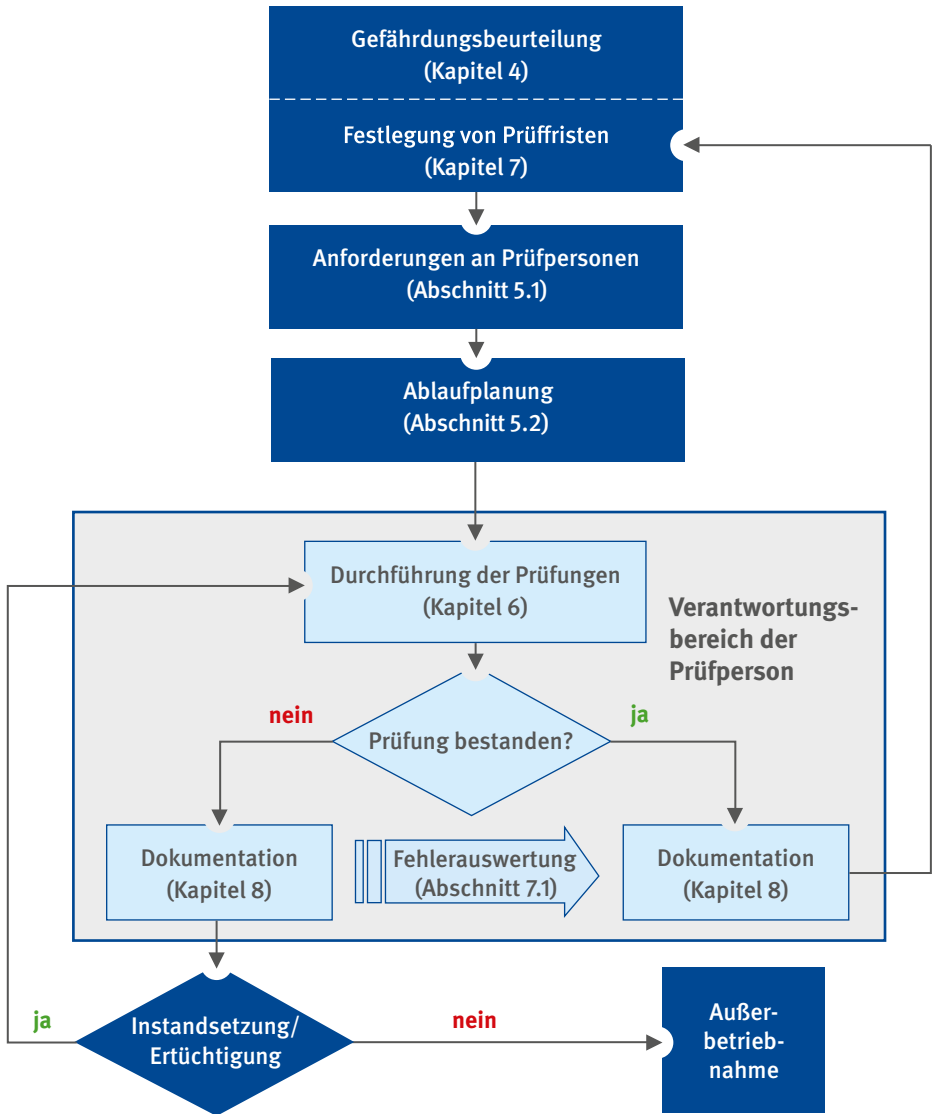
Gefährdungsbeurteilung
(Kapitel 4)

Festlegung von Prüffristen
(Kapitel 7)

Anforderungen an Prüfpersonen
(Abschnitt 5.1)

Ablaufplanung
(Abschnitt 5.2)

Durchführung der Prüfungen
(Kapitel 6)

Verantwortungsbereich der Prüfperson

nein

ja

Prüfung bestanden?

Dokumentation
(Kapitel 8)

Fehlerauswertung
(Abschnitt 7.1)

Dokumentation
(Kapitel 8)

ja

Instandsetzung/
Ertüchtigung

nein

Außerbetriebnahme